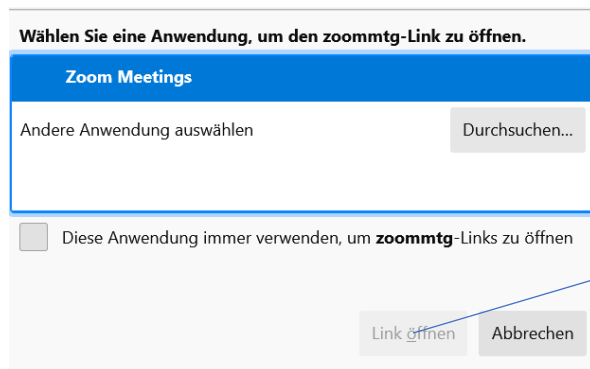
Wählen Sie eine Anwendung, um den zoommtg-Link zu öffnen.

Zoom Meetings

Andere Anwendung auswählen

Durchsuchen...

Diese Anwendung immer verwenden, um zoommtg-Links zu öffnen

Link öffnen

Abbrechen